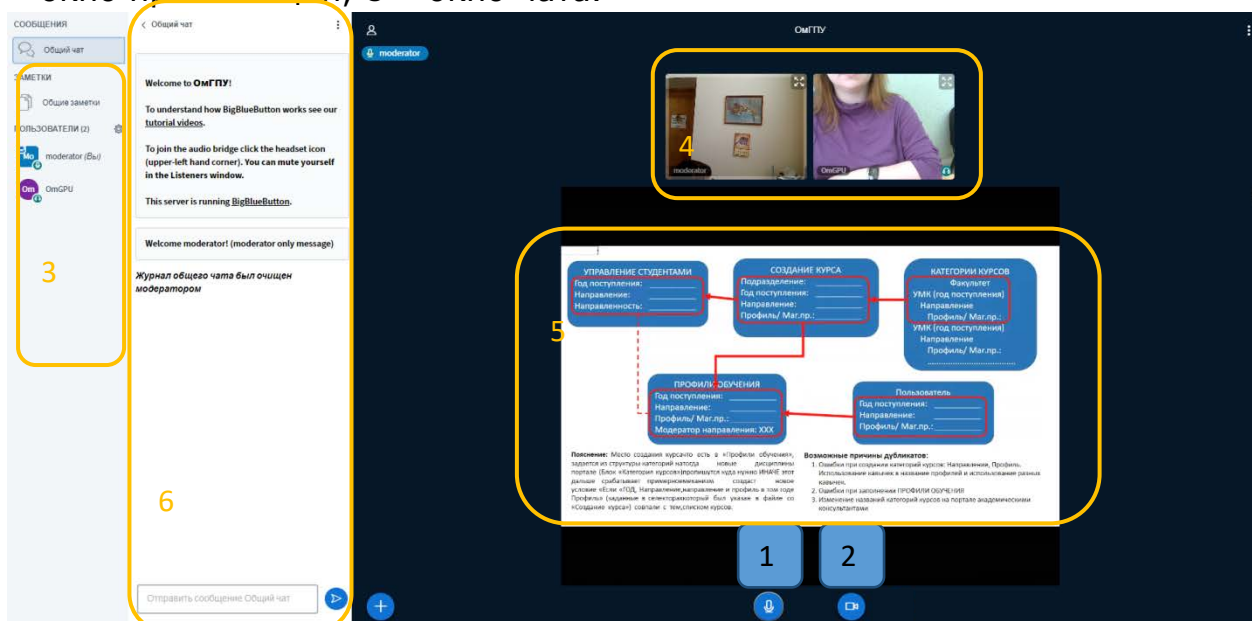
СООБЩЕНИЯ
Общий чат
ЗАМЕТКИ
Общие заметки
ПОЛЬЗОВАТЕЛИ (2)
moderator (Вы)
OmGPU
3

Общий чат

Welcome to ОмГПУ!

To understand how BigBlueButton works see our tutorial videos.

To join the audio bridge click the headset icon (upper-left hand corner). You can mute yourself in the Listeners window.

This server is running BigBlueButton.

Welcome moderator! (moderator only message)

Журнал общего чата был очищен модератором

6

Отправить сообщение Общий чат

ОмГПУ
moderator
4
moderator
OmGPU

5

УПРАВЛЕНИЕ СТУДЕНТАМИ
Год поступления: ______
Направление: ______
Направленность: ______

СОЗДАНИЕ КУРСА
Подразделение: ______
Год поступления: ______
Направление: ______
Профиль/ Маг.пр.: ______

КАТЕГОРИИ КУРСОВ
Факультет
УМК (год поступления)
Направление
Профиль/ Маг.пр.:
УМК (год поступления)
Направление
Профиль/ Маг.пр.:
..................

ПРОФИЛИ ОБУЧЕНИЯ
Год поступления: ______
Направление: ______
Профиль/ Маг.пр.: ______
Модератор направления: XXX

Пользователь
Год поступления: ______
Направление: ______
Профиль/ Маг.пр.: ______

Пояснение: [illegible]

Возможные причины дубликатов:
1. Ошибки при создании категорий курсов: Направления, Профиль. Использование кавычек в название профилей и использование разных кавычек.
2. Ошибки при заполнении ПРОФИЛИ ОБУЧЕНИЯ
3. Изменение названий категорий курсов на портале академическими консультантами

1
2